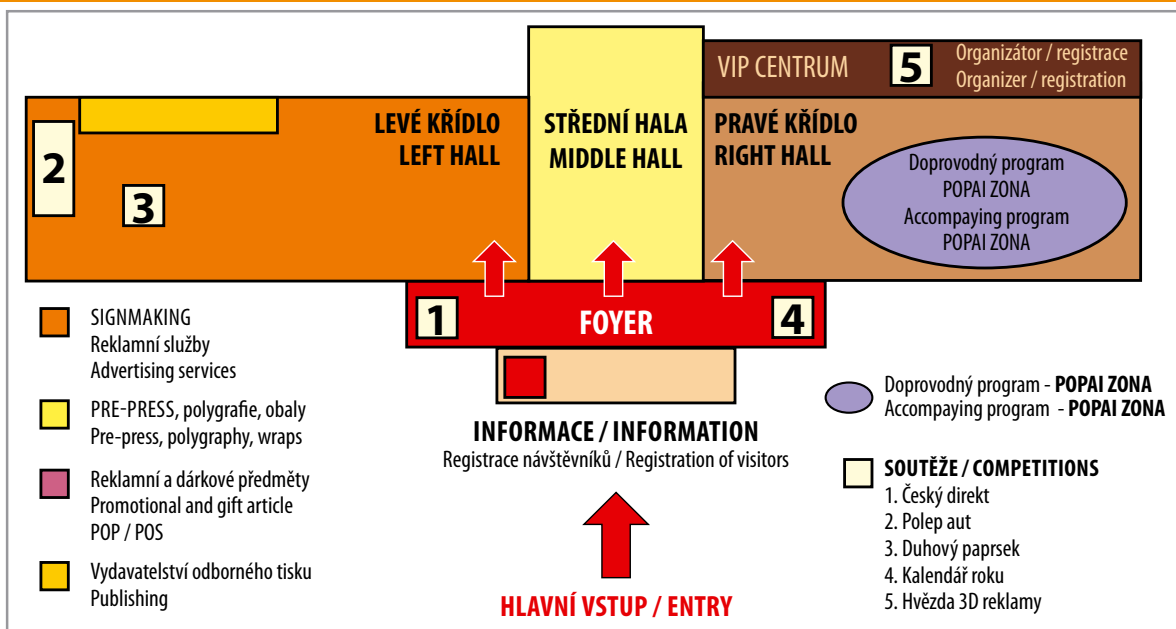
VIP CENTRUM
5
Organizátor / registrace
Organizer / registration

2
3
LEVÉ KŘÍDLO
LEFT HALL

STŘEDNÍ HALA
MIDDLE HALL

PRAVÉ KŘÍDLO
RIGHT HALL

Doprovodný program
POPAI ZONA
Accompaying program
POPAI ZONA

1
FOYER
4

SIGNMAKING
Reklamní služby
Advertising services

PRE-PRESS, polygrafie, obaly
Pre-press, polygraphy, wraps

Reklamní a dárkové předměty
Promotional and gift article
POP / POS

Vydavatelství odborného tisku
Publishing

INFORMACE / INFORMATION
Registrace návštěvníků / Registration of visitors

HLAVNÍ VSTUP / ENTRY

Doprovodný program - **POPAI ZONA**
Accompaying program - **POPAI ZONA**

**SOUTĚŽE / COMPETITIONS**
1. Český direkt
2. Polep aut
3. Duhový paprsek
4. Kalendář roku
5. Hvězda 3D reklamy